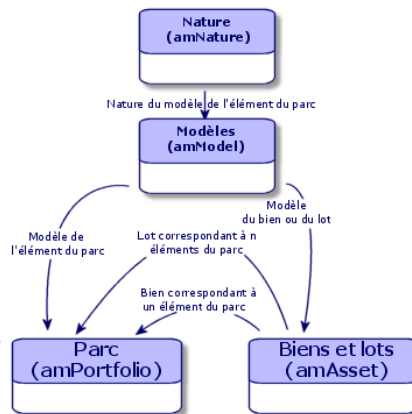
Nature
(amNature)

Nature du modèle de l'élément du parc

Modèles
(amModel)

Modèle de l'élément du parc

Lot correspondant à n éléments du parc

Modèle du bien ou du lot

Bien correspondant à un élément du parc

Parc
(amPortfolio)

Biens et lots
(amAsset)